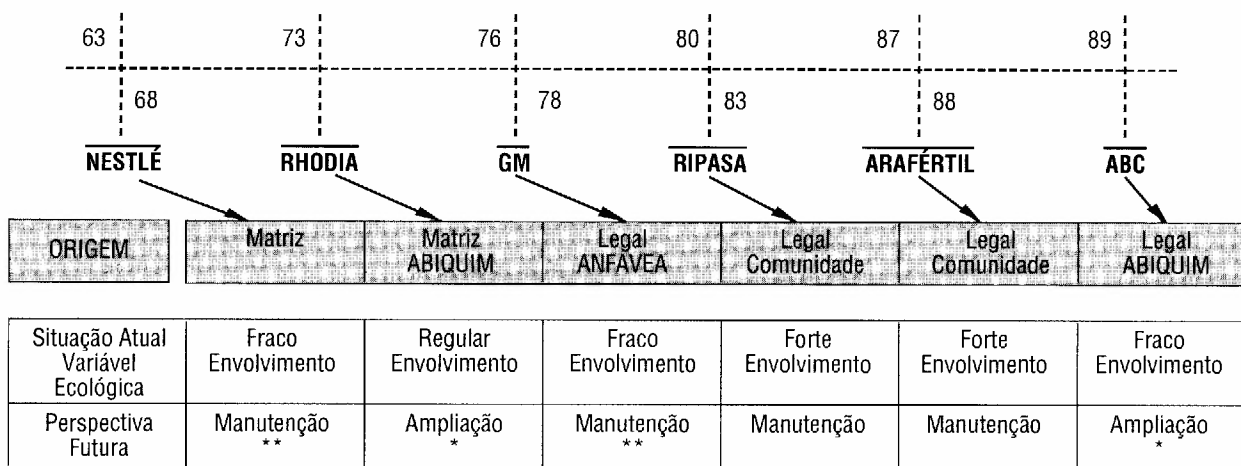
63 73 76 80 87 89
68 78 83 88

NESTLÉ RHODIA GM RIPASA ARAFÉRTIL ABC

| ORIGEM | Matriz | Matriz ABIQUIM | Legal ANFAVEA | Legal Comunidade | Legal Comunidade | Legal ABIQUIM |
|---|---|---|---|---|---|---|

| Situação Atual Variável Ecológica | Fraco Envolvimento | Regular Envolvimento | Fraco Envolvimento | Forte Envolvimento | Forte Envolvimento | Fraco Envolvimento |
|---|---|---|---|---|---|---|
| Perspectiva Futura | Manutenção ** | Ampliação * | Manutenção ** | Manutenção | Manutenção | Ampliação * |